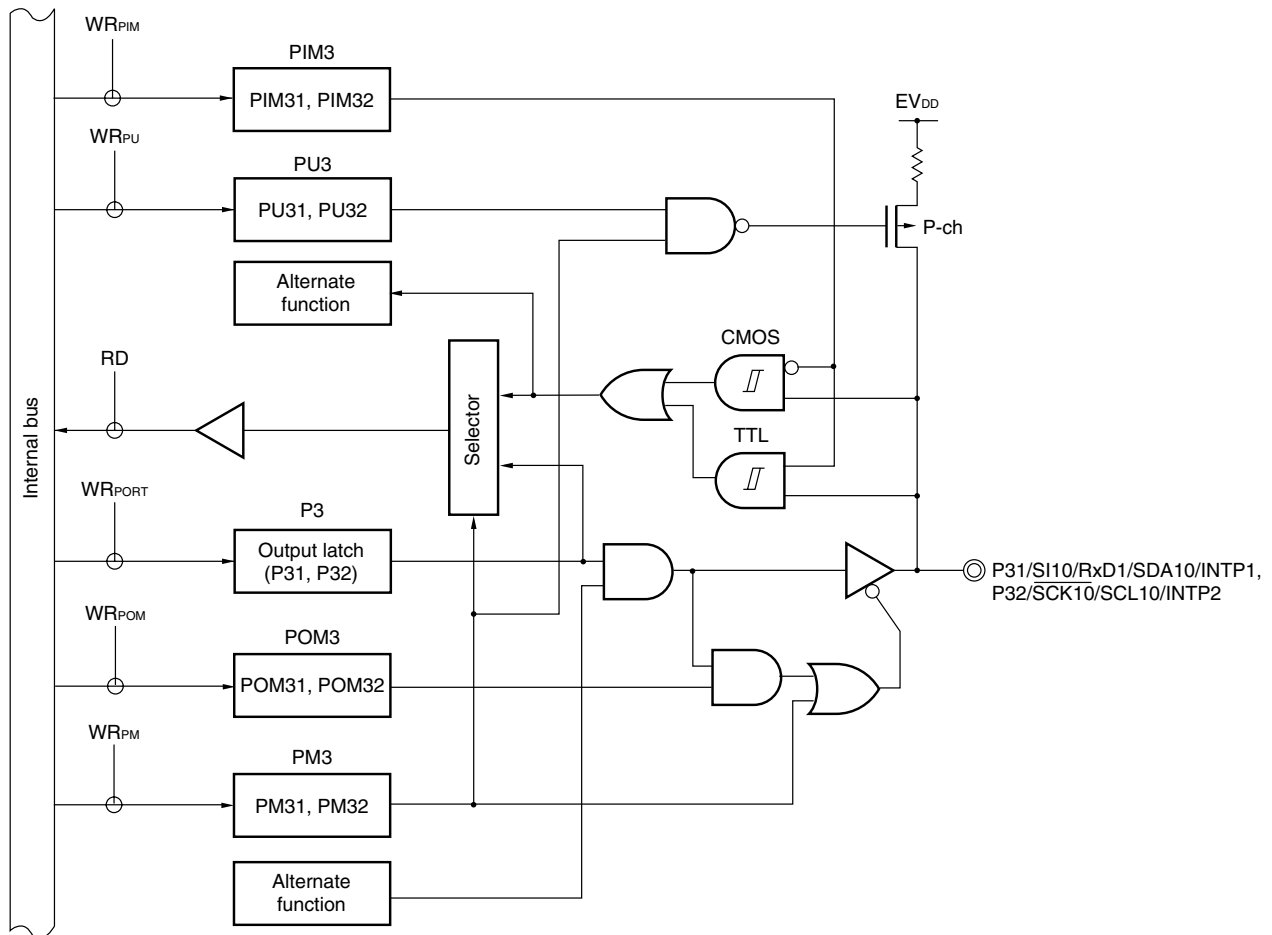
$WR_{PIM}$

PIM3

PIM31, PIM32

$EV_{DD}$

$WR_{PU}$

PU3

PU31, PU32

P-ch

Alternate function

CMOS

RD

Internal bus

Selector

TTL

$WR_{PORT}$

P3

Output latch (P31, P32)

P31/$\overline{SI10}$/RxD1/SDA10/INTP1, P32/$\overline{SCK10}$/SCL10/INTP2

$WR_{POM}$

POM3

POM31, POM32

$WR_{PM}$

PM3

PM31, PM32

Alternate function